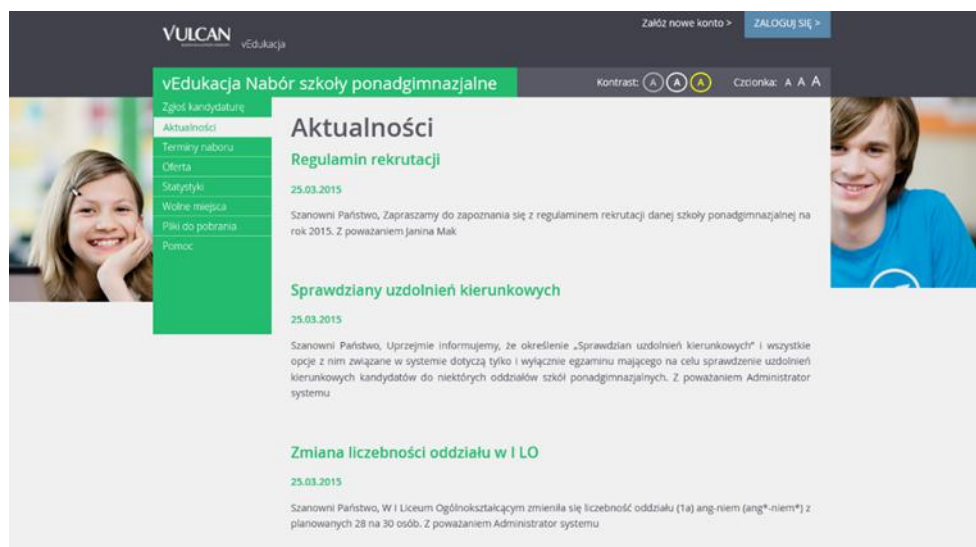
VULCAN vEdukacja

Załóż nowe konto > ZALOGUJ SIĘ >

vEdukacja Nabór szkoły ponadgimnazjalne

Kontrast: A A A Czcionka: A A A

Zgłoś kandydaturę
Aktualności
Terminy naboru
Oferta
Statystyki
Wolne miejsca
Pliki do pobrania
Pomoc

Aktualności

Regulamin rekrutacji

25.03.2015

Szanowni Państwo, Zapraszamy do zapoznania się z regulaminem rekrutacji danej szkoły ponadgimnazjalnej na rok 2015. Z poważaniem Janina Mak

Sprawdziany uzdolnień kierunkowych

25.03.2015

Szanowni Państwo, Uprzejmie informujemy, że określenie „Sprawdzian uzdolnień kierunkowych" i wszystkie opcje z nim związane w systemie dotyczą tylko i wyłącznie egzaminu mającego na celu sprawdzenie uzdolnień kierunkowych kandydatów do niektórych oddziałów szkół ponadgimnazjalnych. Z poważaniem Administrator systemu

Zmiana liczebności oddziału w I LO

25.03.2015

Szanowni Państwo, W I Liceum Ogólnokształcącym zmieniła się liczebność oddziału (1a) ang-niem (ang*-niem*) z planowanych 28 na 30 osób. Z poważaniem Administrator systemu